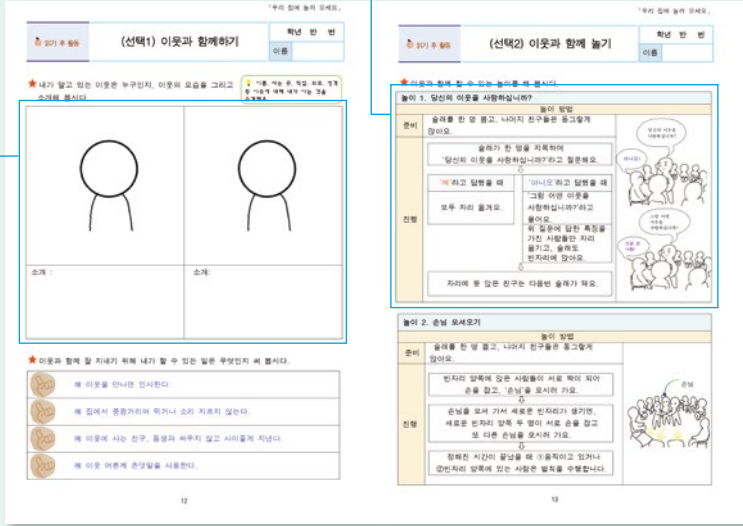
「우리 함께 놀러 오세요」

읽기 후 활동

(선택1) 이웃과 함께하기

학년 반 번

이름

★ 내가 알고 있는 이웃은 누구인지, 이웃의 모습을 그리고 소개해 봅시다.

이름, 사는 곳, 직업, 외모, 성격 등 이웃에 대해 내가 아는 것을 소개해요.

소개 :

소개 :

★ 이웃과 함께 잘 지내기 위해 내가 할 수 있는 일은 무엇인지 써 봅시다.

예 이웃을 만나면 인사한다.

예 집에서 쿵쿵거리며 뛰거나 소리 지르지 않는다.

예 이웃에 사는 친구, 동생과 싸우지 않고 사이좋게 지낸다.

예 이웃 어른께 존댓말을 사용한다.

12

「우리 함께 놀러 오세요」

읽기 후 활동

(선택2) 이웃과 함께 놀기

학년 반 번

이름

★ 이웃과 함께 할 수 있는 놀이를 해 봅시다.

놀이 1. 당신의 이웃을 사랑하십니까?

| | 놀이 방법 |
|---|---|
| 준비 | 술래를 한 명 뽑고, 나머지 친구들은 동그랗게 앉아요. |
| 진행 | 술래가 한 명을 지목하여 '당신의 이웃을 사랑하십니까?'라고 질문해요. / '예'하고 답했을 때: 모두 자리 옮겨요. / '아니오'하고 답했을 때: '그럼 어떤 이웃을 사랑하십니까?'라고 물어요. 위 질문에 답한 특징을 가진 사람들만 자리 옮기고, 술래도 빈자리에 앉아요. / 자리에 못 앉은 친구는 다음번 술래가 돼요. |

당신의 이웃을 사랑하십니까?

아니오!

노란 셔츠 이웃을 사랑합니다!

안경 쓴 이웃!

놀이 2. 손님 모셔오기

| | 놀이 방법 |
|---|---|
| 준비 | 술래를 한 명 뽑고, 나머지 친구들은 동그랗게 앉아요. |
| 진행 | 빈자리 양쪽에 앉은 사람들이 서로 짝이 되어 손을 잡고, '손님'을 모시러 가요. / 손님을 모셔 가서 새로운 빈자리가 생기면, 새로운 빈자리 양쪽 두 명이 서로 손을 잡고 또 다른 손님을 모시러 가요. / 정해진 시간이 끝났을 때 ①움직이고 있거나 ②빈자리 양쪽에 있는 사람은 벌칙을 수행합니다. |

손님

13